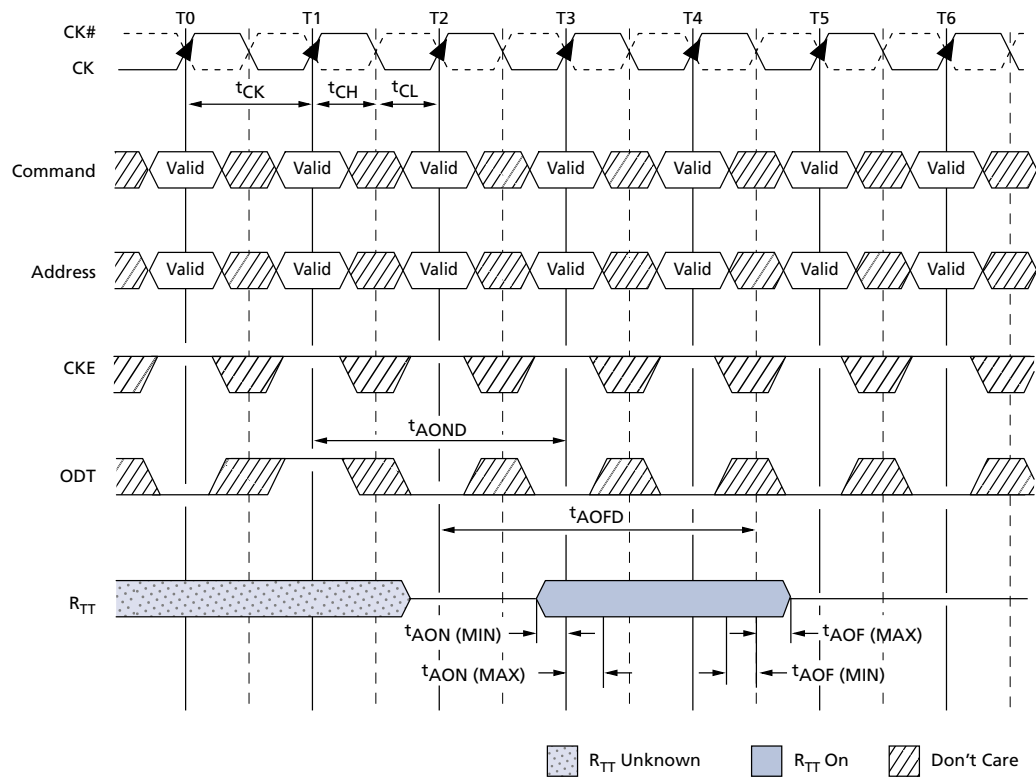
T0 T1 T2 T3 T4 T5 T6

CK#

CK

$t_{CK}$ $t_{CH}$ $t_{CL}$

Command Valid Valid Valid Valid Valid Valid Valid

Address Valid Valid Valid Valid Valid Valid Valid

CKE

$t_{AOND}$

ODT

$t_{AOFD}$

$R_{TT}$

$t_{AON\ (MIN)}$

$t_{AOF\ (MAX)}$

$t_{AON\ (MAX)}$

$t_{AOF\ (MIN)}$

$R_{TT}$ Unknown $R_{TT}$ On Don't Care